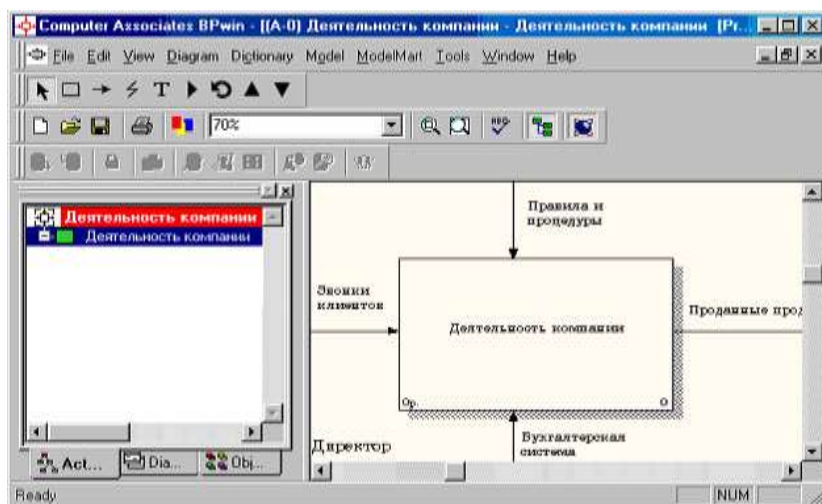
Computer Associates BPwin - [(A-0) Деятельность компании - Деятельность компании [Pr...

File Edit View Diagram Dictionary Model ModelMart Tools Window Help

70%

Деятельность компании
Деятельность компании

Правила и процедуры

Звонки клиентов

Деятельность компании

Проданные прод

0р.

0

Директор

Бухгалтерская система

Act... Dia... Obj...

Ready

NUM